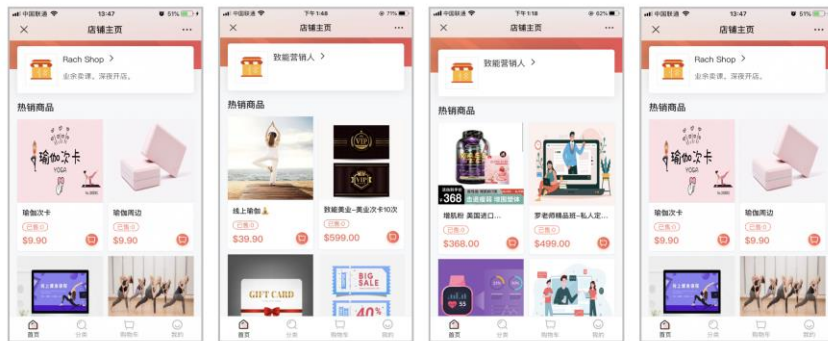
中国联通 13:47 51%
×
店铺主页
···
Rach Shop >
业余卖课。深夜开店。
热销商品
瑜伽次卡
YOGA
瑜伽次卡
已售0
$9.90
瑜伽周边
已售0
$9.90
首页
分类
购物车
我的

中国联通 下午1:48 71%
×
店铺主页
···
致能营销人 >
热销商品
线上瑜伽🙏
已售0
$39.90
VIP
VIP
致能美业-美业次卡10次
已售0
$599.00
GIFT CARD
BIG SALE
40%
首页
分类
购物车
我的

中国联通 下午1:18 62%
×
店铺主页
···
致能营销人 >
热销商品
368
增肌粉 美国进口...
已售0
$368.00
罗老师精品班--私人定...
已售0
$499.00
首页
分类
购物车
我的

中国联通 13:47 51%
×
店铺主页
···
Rach Shop >
业余卖课。深夜开店。
热销商品
瑜伽次卡
YOGA
瑜伽次卡
已售0
$9.90
瑜伽周边
已售0
$9.90
首页
分类
购物车
我的